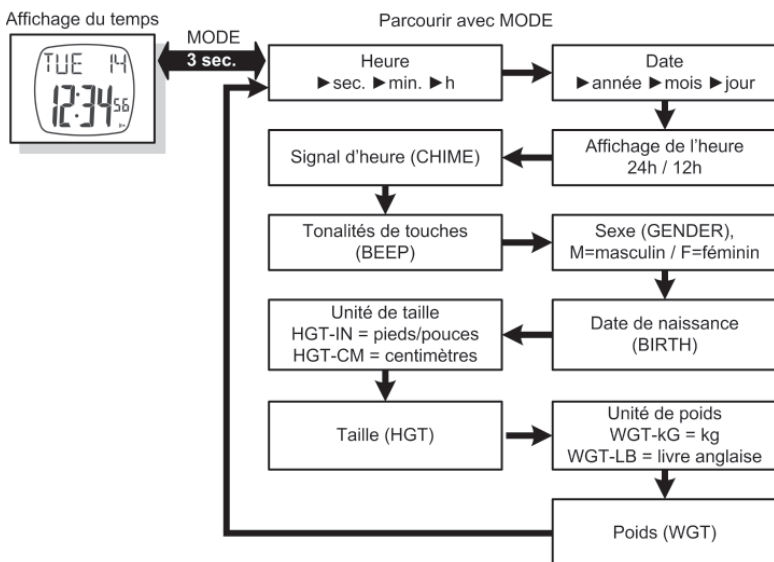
Affichage du temps

TUE 14
12:34 56

MODE
3 sec.

Parcourir avec MODE

Heure
►sec. ►min. ►h

Date
►année ►mois ►jour

Affichage de l'heure
24h / 12h

Signal d'heure (CHIME)

Tonalités de touches
(BEEP)

Sexe (GENDER),
M=masculin / F=féminin

Date de naissance
(BIRTH)

Unité de taille
HGT-IN = pieds/pouces
HGT-CM = centimètres

Taille (HGT)

Unité de poids
WGT-kG = kg
WGT-LB = livre anglaise

Poids (WGT)